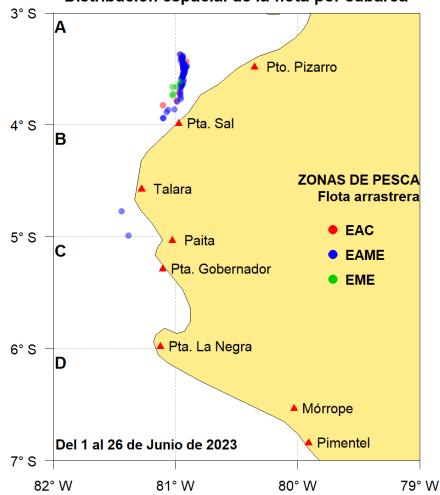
Distribución espacial de la flota por cabarca

3° S
4° S
5° S
6° S
7° S

A
B
C
D

Pto. Pizarro
Pta. Sal
Talara
Paita
Pta. Gobernador
Pta. La Negra
Mórrope
Pimentel

ZONAS DE PESCA
Flota arrastrera
EAC
EAME
EME

Del 1 al 26 de Junio de 2023

82° W
81° W
80° W
79° W